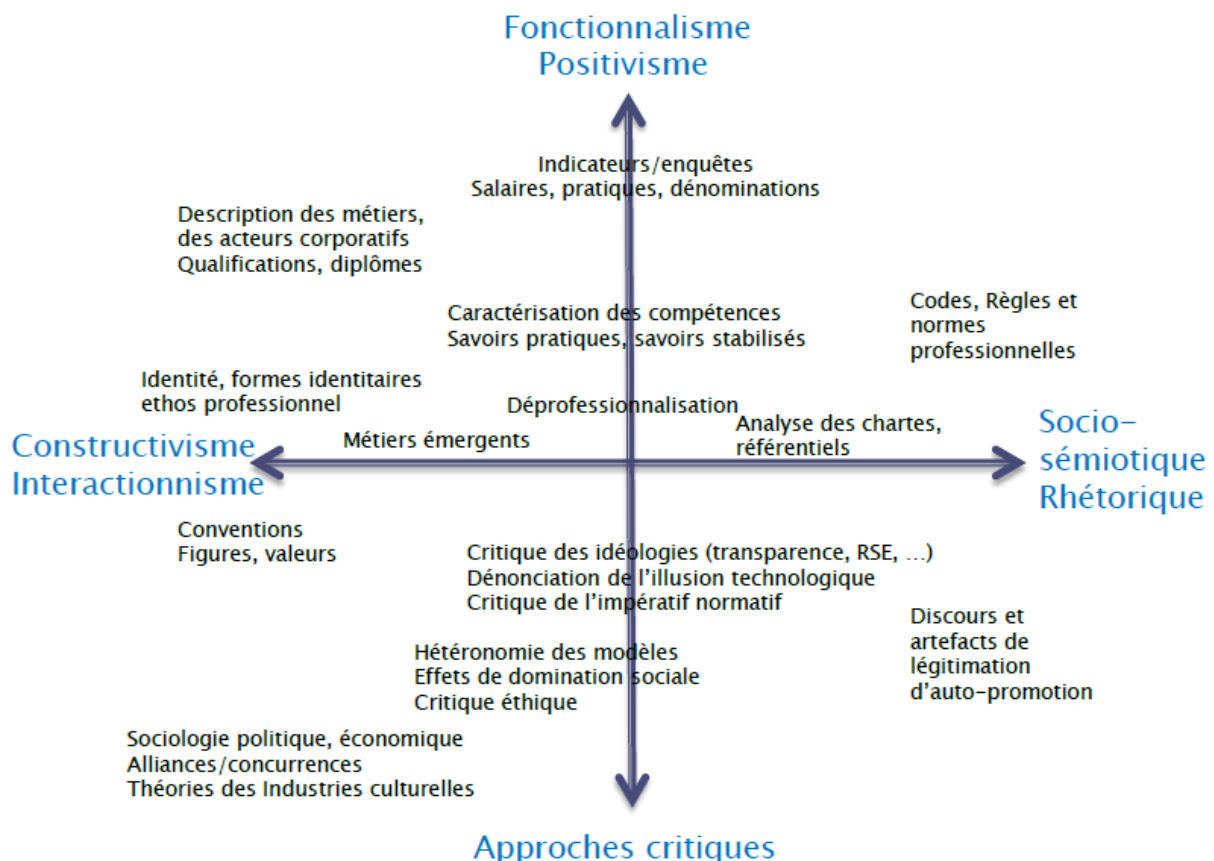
Fonctionnalisme
Positivisme

Indicateurs/enquêtes
Salaires, pratiques, dénominations

Description des métiers, des acteurs corporatifs
Qualifications, diplômes

Caractérisation des compétences
Savoirs pratiques, savoirs stabilisés

Codes, Règles et normes professionnelles

Identité, formes identitaires
ethos professionnel

Déprofessionnalisation

Analyse des chartes, référentiels

Métiers émergents

Constructivisme
Interactionnisme

Socio-sémiotique
Rhétorique

Conventions
Figures, valeurs

Critique des idéologies (transparence, RSE, …)
Dénonciation de l'illusion technologique
Critique de l'impératif normatif

Discours et artefacts de légitimation d'auto-promotion

Hétéronomie des modèles
Effets de domination sociale
Critique éthique

Sociologie politique, économique
Alliances/concurrences
Théories des Industries culturelles

Approches critiques